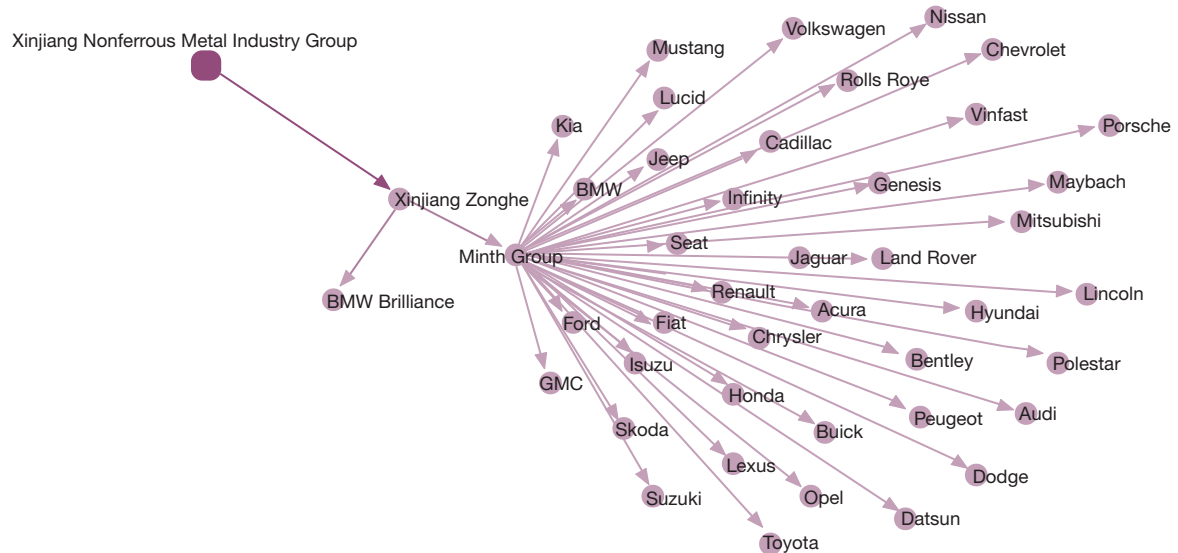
Xinjiang Nonferrous Metal Industry Group

Xinjiang Zonghe

BMW Brilliance

Minth Group

Nissan
Volkswagen
Chevrolet
Mustang
Rolls Roye
Lucid
Vinfast
Kia
Porsche
Cadillac
Jeep
BMW
Genesis
Maybach
Infinity
Mitsubishi
Seat
Jaguar
Land Rover
Renault
Lincoln
Acura
Hyundai
Ford
Fiat
Chrysler
Bentley
Polestar
Isuzu
GMC
Honda
Audi
Peugeot
Buick
Skoda
Lexus
Dodge
Opel
Suzuki
Datsun
Toyota